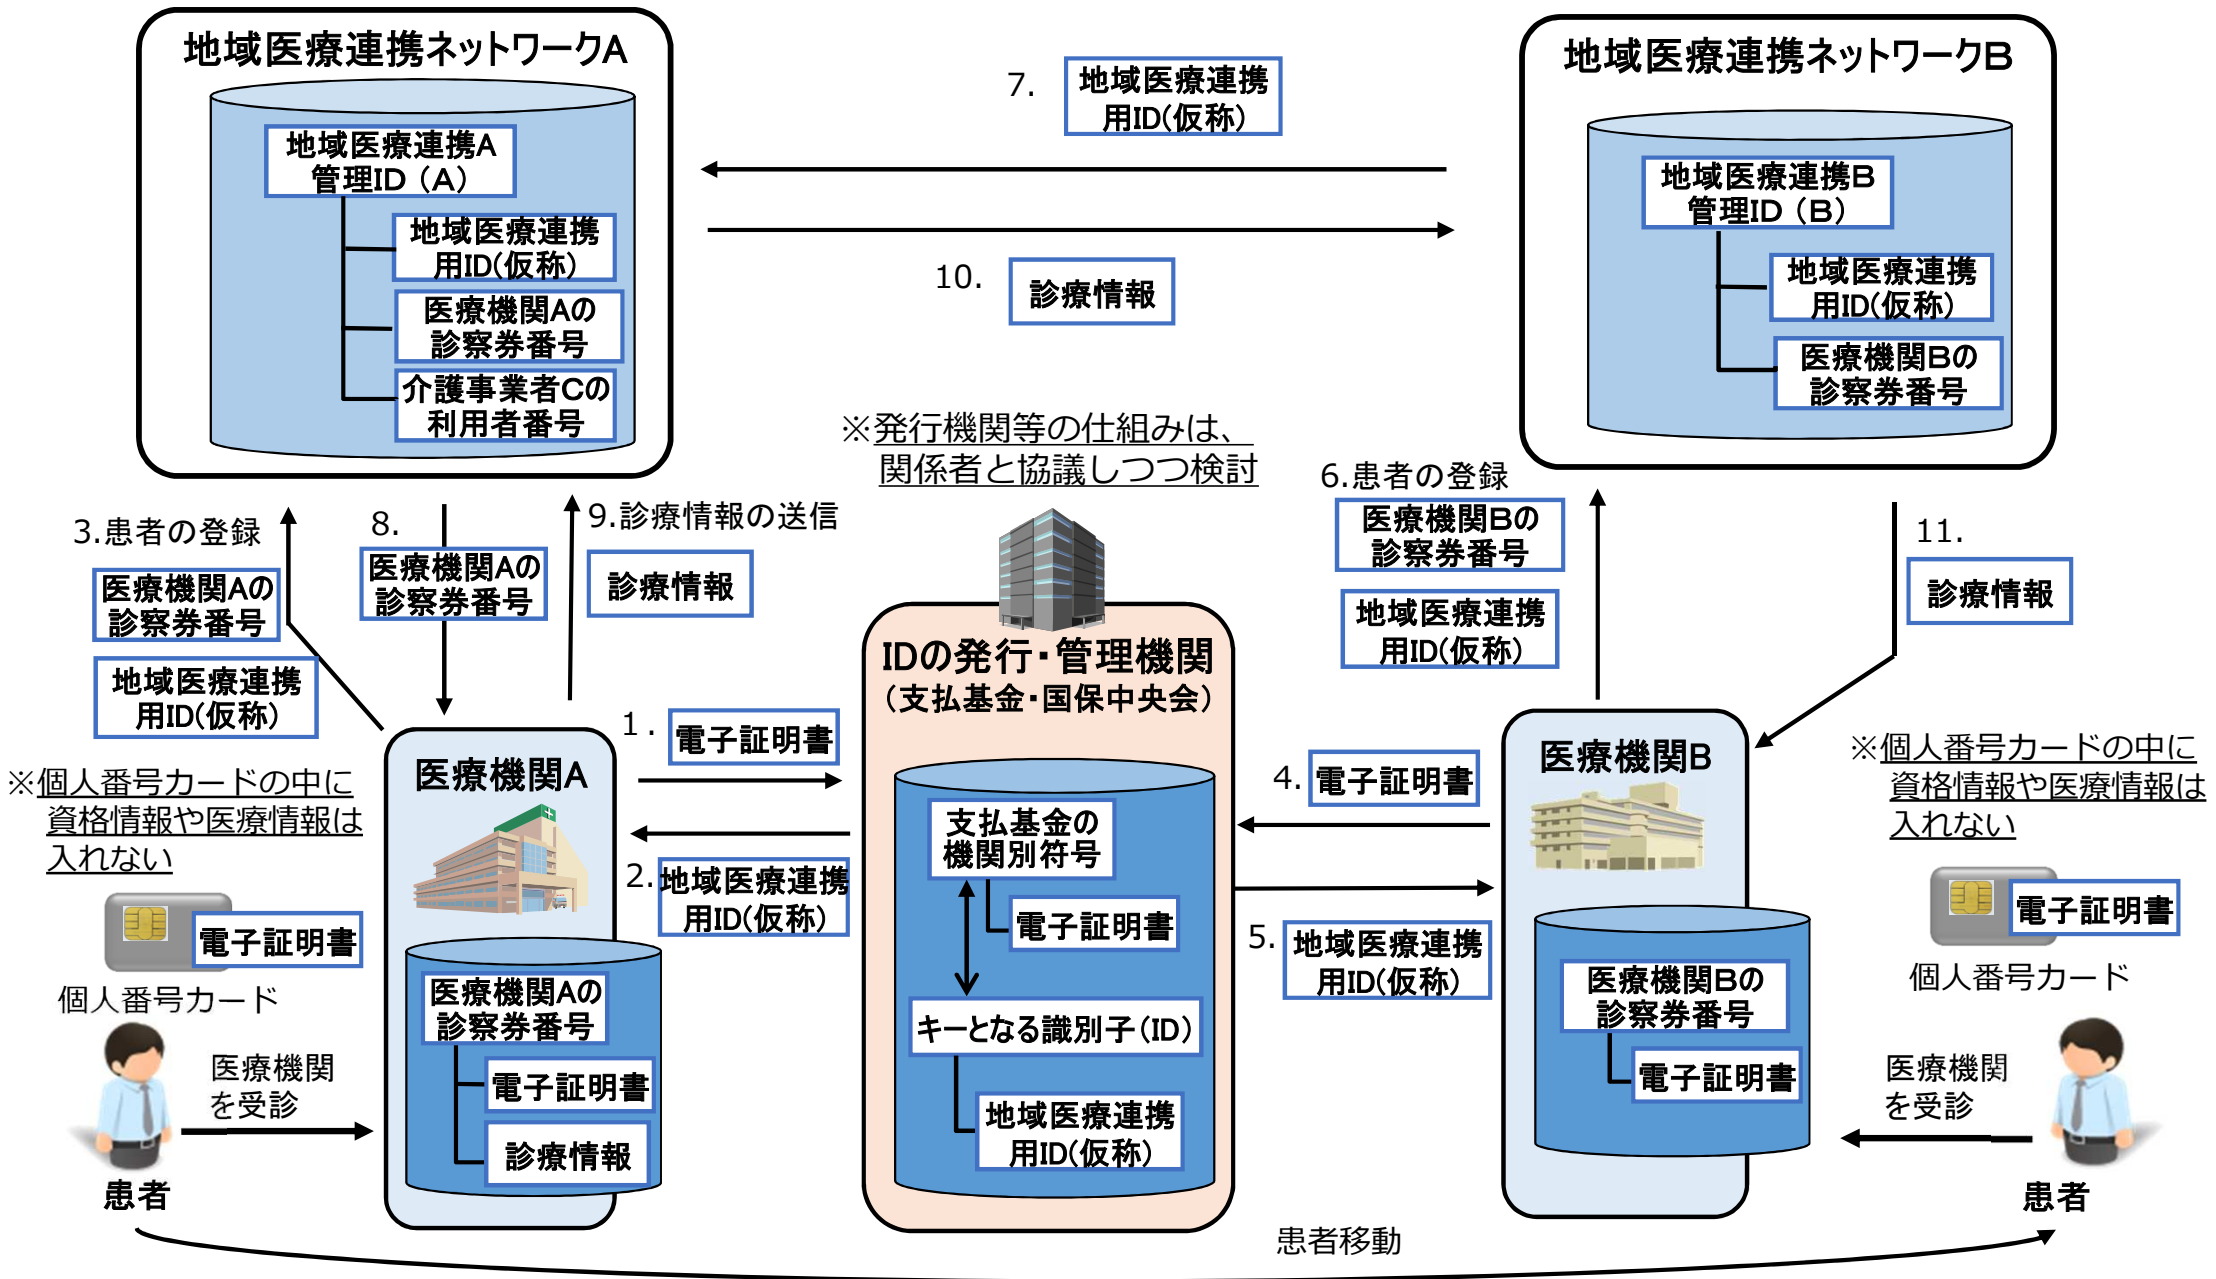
地域医療連携ネットワークA

地域医療連携A管理ID（A）

地域医療連携用ID(仮称)

医療機関Aの診察券番号

介護事業者Cの利用者番号

7. 地域医療連携用ID(仮称)

10. 診療情報

地域医療連携ネットワークB

地域医療連携B管理ID（B）

地域医療連携用ID(仮称)

医療機関Bの診察券番号

※発行機関等の仕組みは、関係者と協議しつつ検討

3.患者の登録

医療機関Aの診察券番号

地域医療連携用ID(仮称)

8. 医療機関Aの診察券番号

9.診療情報の送信

診療情報

6.患者の登録

医療機関Bの診察券番号

地域医療連携用ID(仮称)

11. 診療情報

IDの発行・管理機関（支払基金・国保中央会）

1. 電子証明書

2. 地域医療連携用ID(仮称)

支払基金の機関別符号

電子証明書

キーとなる識別子(ID)

地域医療連携用ID(仮称)

4. 電子証明書

5. 地域医療連携用ID(仮称)

※個人番号カードの中に資格情報や医療情報は入れない

電子証明書

個人番号カード

医療機関A

医療機関Aの診察券番号

電子証明書

診療情報

医療機関を受診

患者

医療機関B

医療機関Bの診察券番号

電子証明書

※個人番号カードの中に資格情報や医療情報は入れない

電子証明書

個人番号カード

医療機関を受診

患者

患者移動